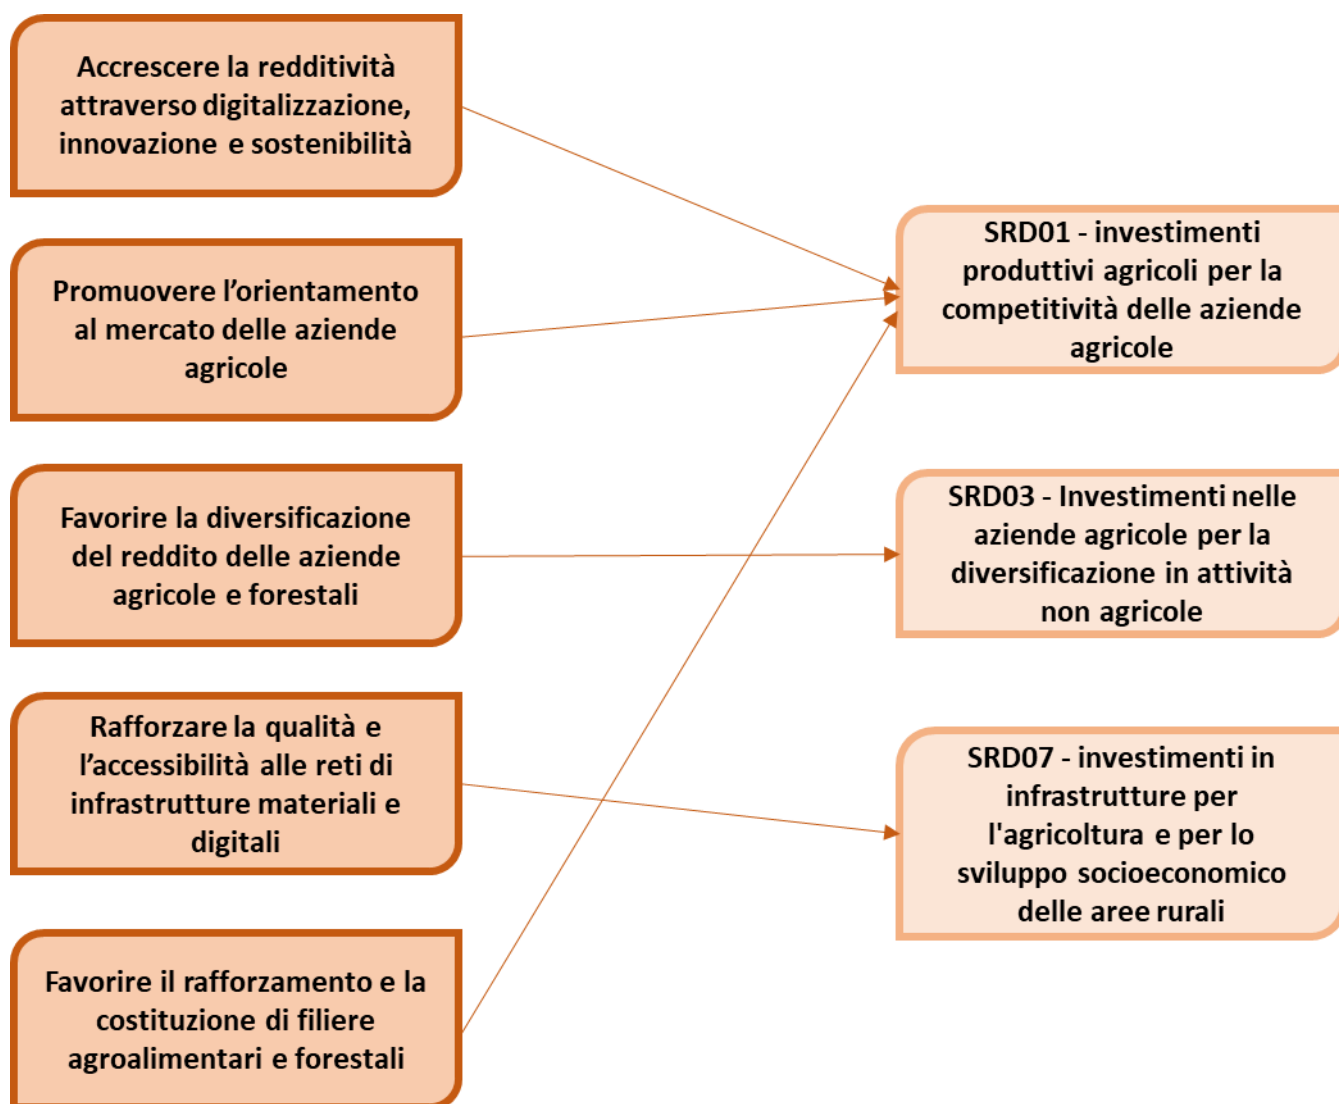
Accrescere la redditività attraverso digitalizzazione, innovazione e sostenibilità

Promuovere l’orientamento al mercato delle aziende agricole

Favorire la diversificazione del reddito delle aziende agricole e forestali

Rafforzare la qualità e l’accessibilità alle reti di infrastrutture materiali e digitali

Favorire il rafforzamento e la costituzione di filiere agroalimentari e forestali

SRD01 - investimenti produttivi agricoli per la competitività delle aziende agricole

SRD03 - Investimenti nelle aziende agricole per la diversificazione in attività non agricole

SRD07 - investimenti in infrastrutture per l'agricoltura e per lo sviluppo socioeconomico delle aree rurali